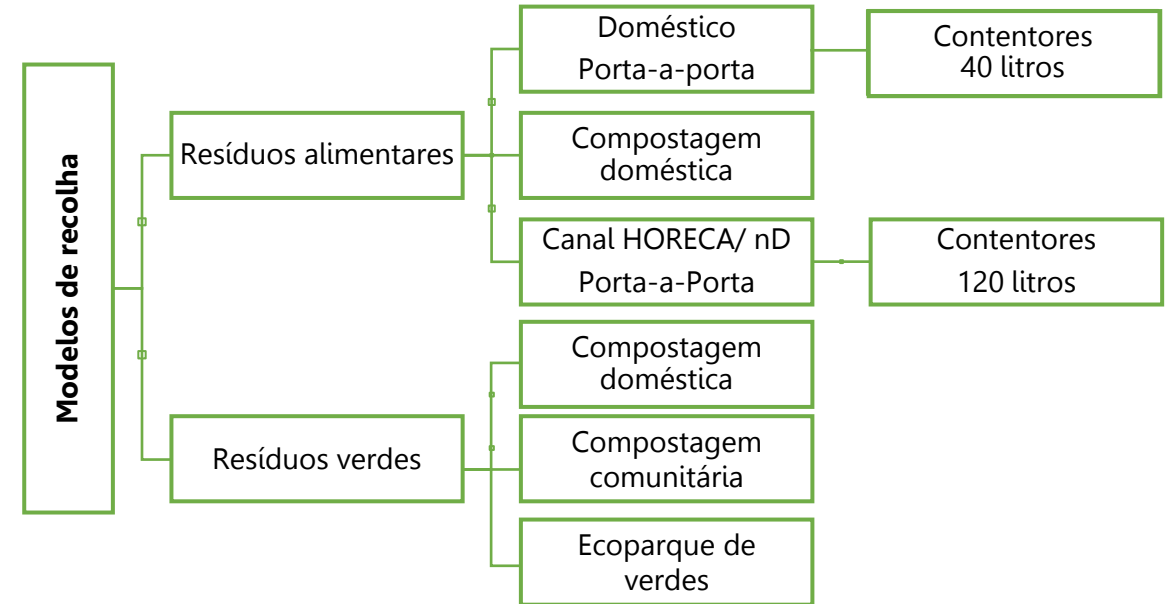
Modelos de recolha

Resíduos alimentares

Doméstico
Porta-a-porta

Contentores
40 litros

Compostagem doméstica

Canal HORECA/ nD
Porta-a-Porta

Contentores
120 litros

Resíduos verdes

Compostagem doméstica

Compostagem comunitária

Ecoparque de verdes